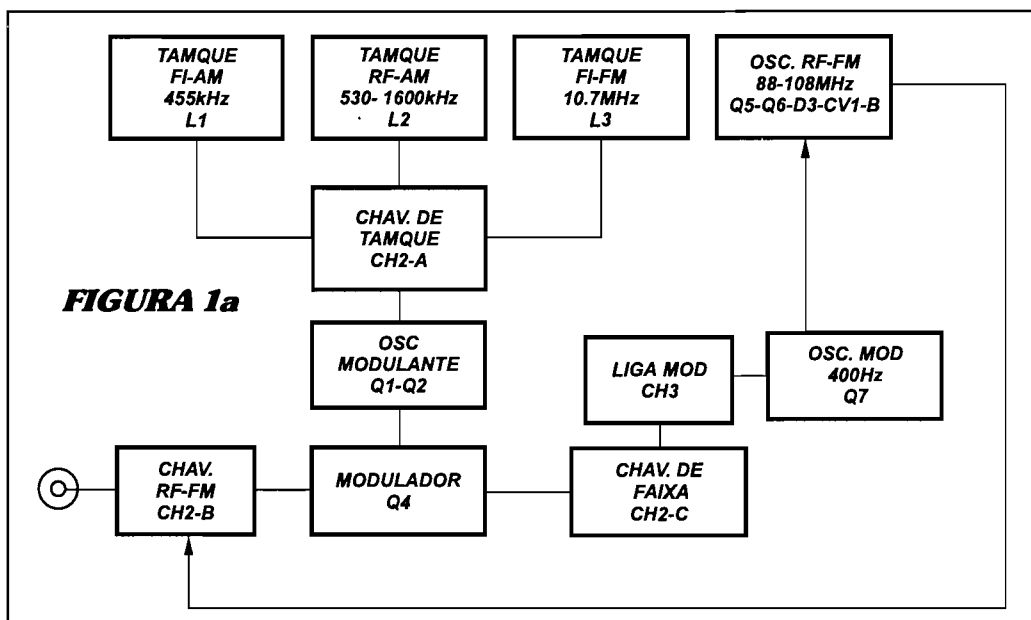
TAMQUE
FI-AM
455kHz
L1

TAMQUE
RF-AM
530- 1600kHz
L2

TAMQUE
FI-FM
10.7MHz
L3

OSC. RF-FM
88-108MHz
Q5-Q6-D3-CV1-B

CHAV. DE
TAMQUE
CH2-A

FIGURA 1a

OSC
MODULANTE
Q1-Q2

LIGA MOD
CH3

OSC. MOD
400Hz
Q7

CHAV.
RF-FM
CH2-B

MODULADOR
Q4

CHAV. DE
FAIXA
CH2-C